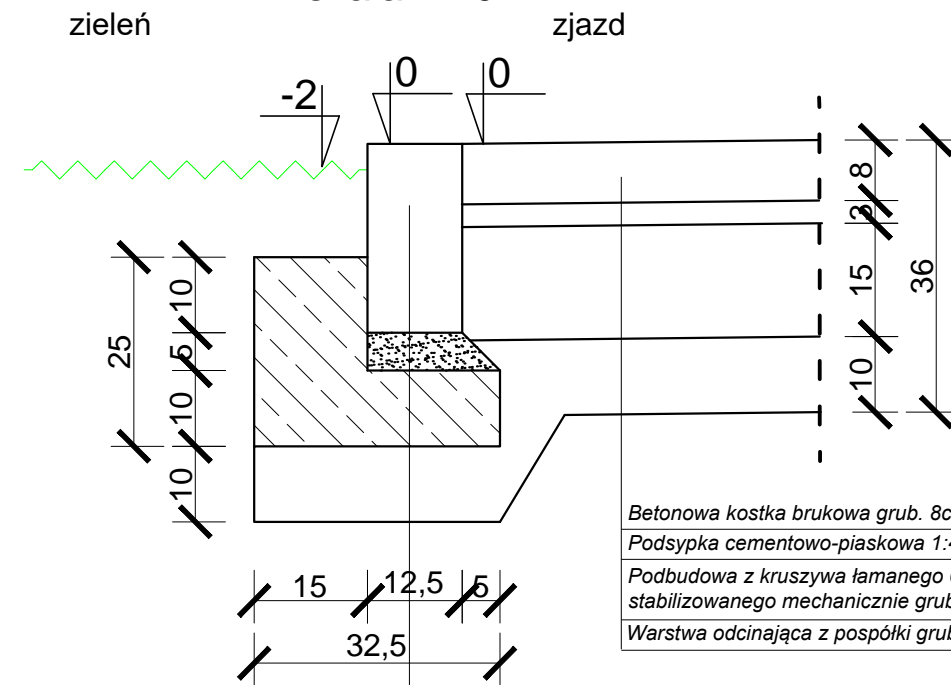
zieleń

zjazd

0

0

-2

8

3

15

10

36

25

10

5

10

10

Betonowa kostka brukowa grub. 8c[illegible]

Podsypka cementowo-piaskowa 1:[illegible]

Podbudowa z kruszywa łamanego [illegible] stabilizowanego mechanicznie grub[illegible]

Warstwa odcinająca z pospółki grub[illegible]

15

12,5

5

32,5